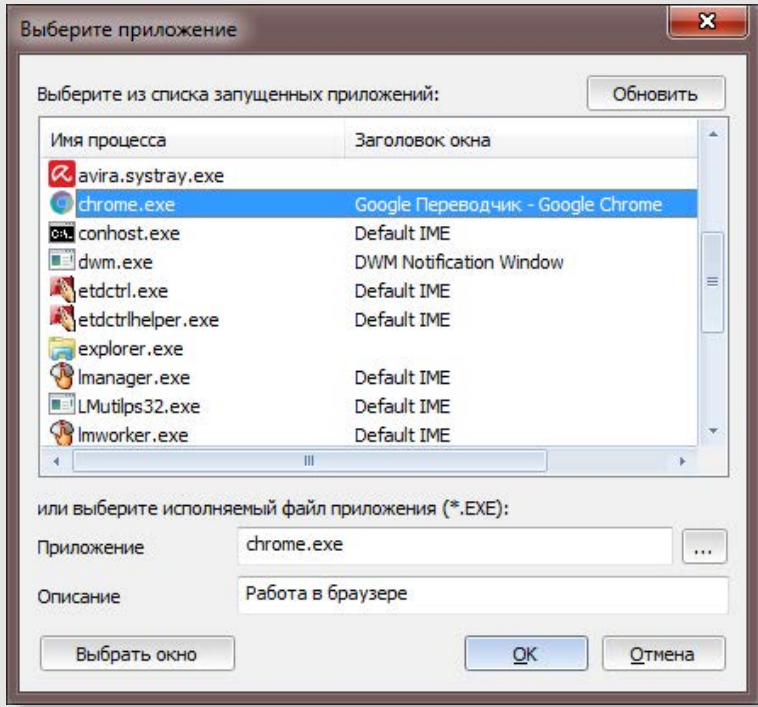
Выберите приложение

Выберите из списка запущенных приложений:

Обновить

| Имя процесса | Заголовок окна |
|---|---|
| avira.systray.exe | |
| chrome.exe | Google Переводчик - Google Chrome |
| conhost.exe | Default IME |
| dwm.exe | DWM Notification Window |
| etdctrl.exe | Default IME |
| etdctrlhelper.exe | Default IME |
| explorer.exe | |
| lmanager.exe | Default IME |
| LMutilps32.exe | Default IME |
| lmworker.exe | Default IME |

или выберите исполняемый файл приложения (*.EXE):

Приложение chrome.exe ...

Описание Работа в браузере

Выбрать окно

OK

Отмена